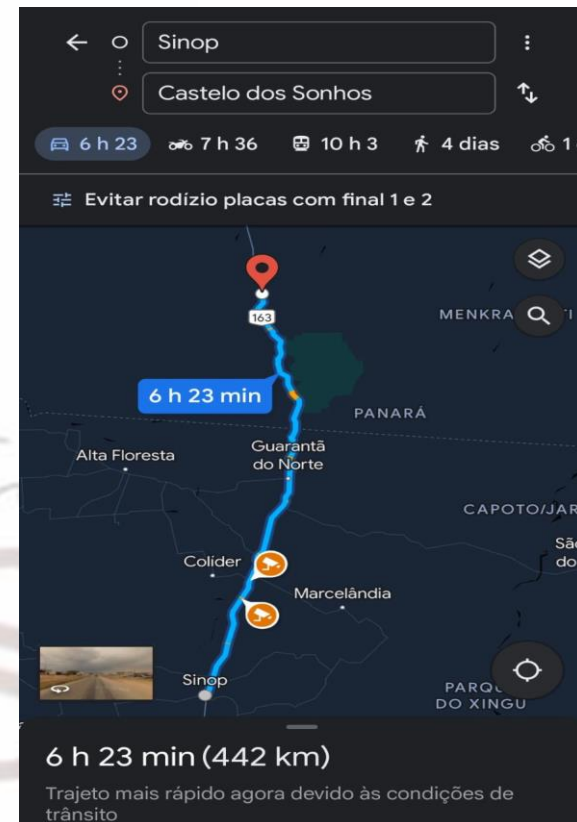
Sinop

Castelo dos Sonhos

6 h 23   7 h 36   10 h 3   4 dias   1

Evitar rodízio placas com final 1 e 2

163

MENKRA

6 h 23 min

PANARÁ

Alta Floresta

Guarantã do Norte

CAPOTO/JAR

Colíder

Sã do

Marcelândia

Sinop

PARQ DO XINGU

6 h 23 min (442 km)

Trajeto mais rápido agora devido às condições de trânsito